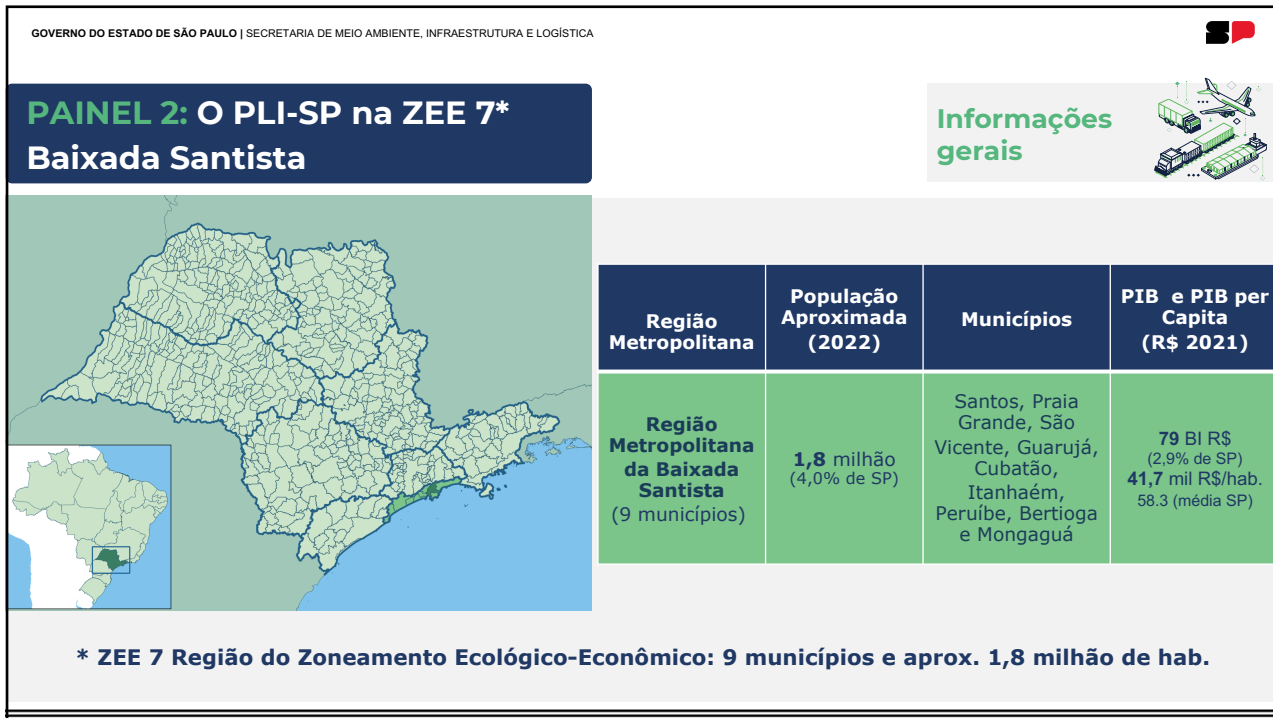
GOVERNO DO ESTADO DE SÃO PAULO | SECRETARIA DE MEIO AMBIENTE, INFRAESTRUTURA E LOGÍSTICA

SP

PAINEL 2: O PLI-SP na ZEE 7* Baixada Santista

Informações gerais

| Região Metropolitana | População Aproximada (2022) | Municípios | PIB e PIB per Capita (R$ 2021) |
|---|---|---|---|
| Região Metropolitana da Baixada Santista (9 municípios) | 1,8 milhão (4,0% de SP) | Santos, Praia Grande, São Vicente, Guarujá, Cubatão, Itanhaém, Peruíbe, Bertioga e Mongaguá | 79 BI R$ (2,9% de SP) 41,7 mil R$/hab. 58.3 (média SP) |

* ZEE 7 Região do Zoneamento Ecológico-Econômico: 9 municípios e aprox. 1,8 milhão de hab.